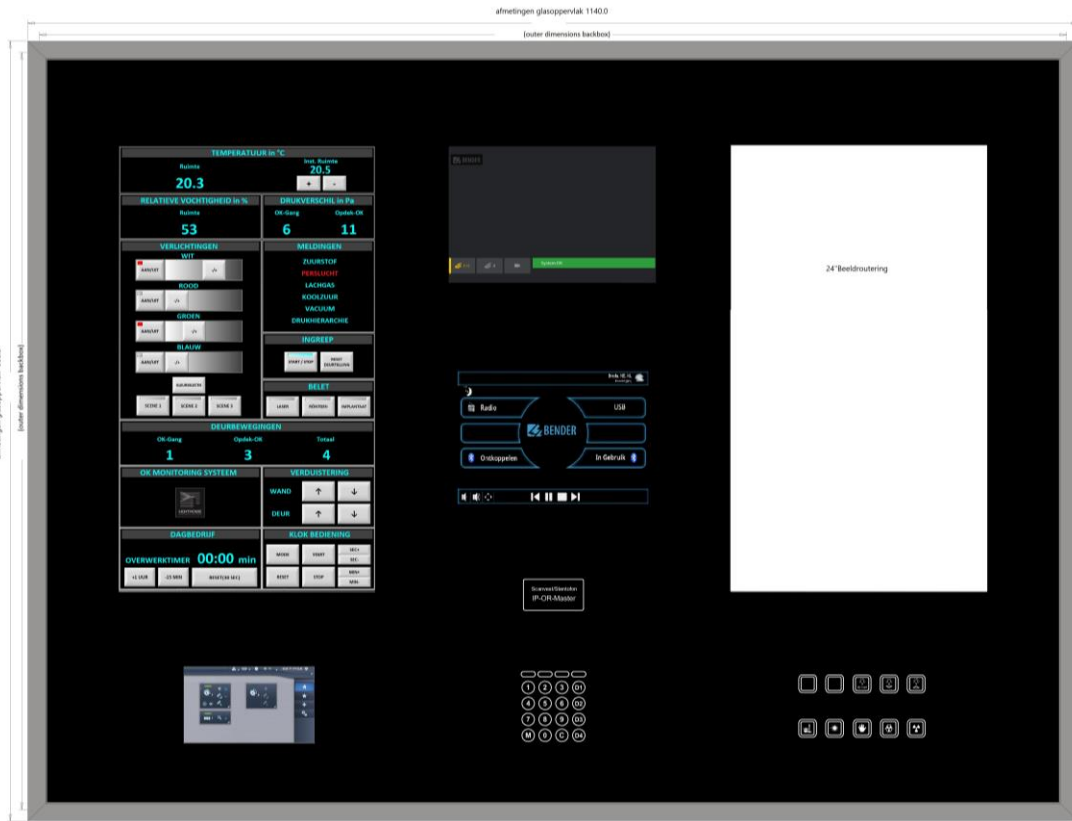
afmetingen glasoppervlak 1140.0

(outer dimensions backbox)

(outer dimensions backbox)

TEMPERATUUR in °C

Ruimte

20.3

Inst. Ruimte

20.5

+ -

RELATIEVE VOCHTIGHEID in %

Ruimte

53

DRUKVERSCHIL in Pa

OK-Gang

6

Opdek-OK

11

VERLICHTINGEN

WIT

AAN/UIT -/+

ROOD

AAN/UIT -/+

GROEN

AAN/UIT -/+

BLAUW

AAN/UIT -/+

KLEURLICHT

SCENE 1 SCENE 2 SCENE 3

MELDINGEN

ZUURSTOF

PERSLUCHT

LACHGAS

KOOLZUUR

VACUUM

DRUKHIERARCHIE

INGREEP

START / STOP

RESET DEURTELLING

BELET

LAMP

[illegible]

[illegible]

DEURBEWEGINGEN

OK-Gang

1

Opdek-OK

3

Totaal

4

OK MONITORING SYSTEEM

VERDUISTERING

WAND ↑ ↓

DEUR ↑ ↓

DAGBEDRIJF

OVERWERKTIMER 00:00 min

+1 UUR -15 MIN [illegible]

KLOK BEDIENING

MODE START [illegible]

RESET STOP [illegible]

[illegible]

System OK

Radio

USB

BENDER

Ontkoppelen

In Gebruik

24"Beeldroutering

Scanvast/Startufen

IP-OR-Master

1 2 3 D1

4 5 6 D2

7 8 9 D3

M 0 C D4